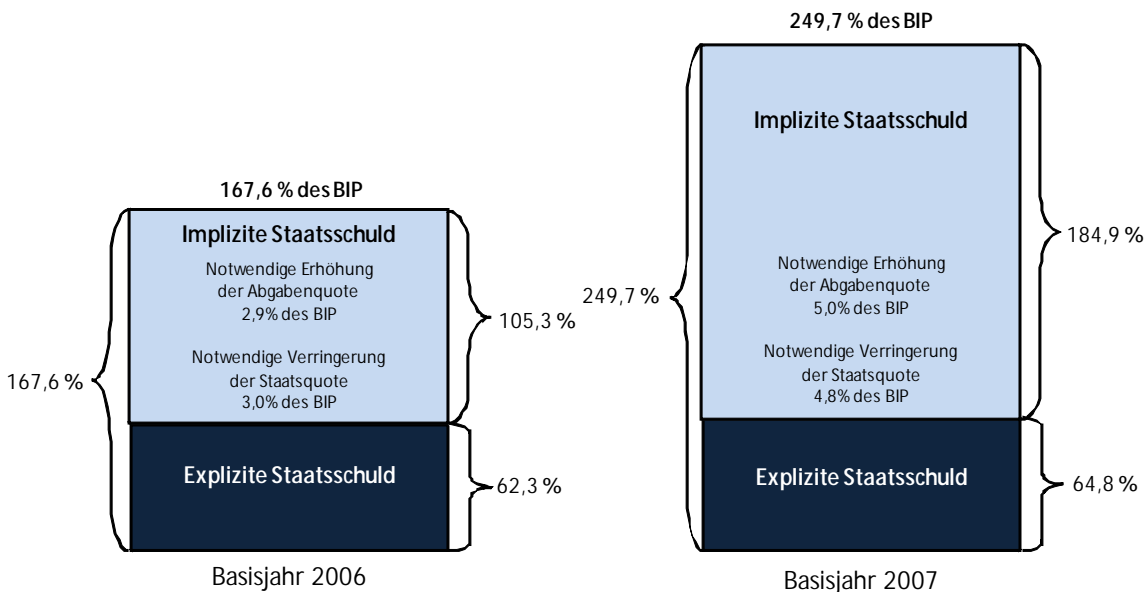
167,6 % des BIP

Implizite Staatsschuld

Notwendige Erhöhung der Abgabenquote 2,9% des BIP

Notwendige Verringerung der Staatsquote 3,0% des BIP

Explizite Staatsschuld

167,6 %

105,3 %

62,3 %

Basisjahr 2006

249,7 % des BIP

Implizite Staatsschuld

Notwendige Erhöhung der Abgabenquote 5,0% des BIP

Notwendige Verringerung der Staatsquote 4,8% des BIP

Explizite Staatsschuld

249,7 %

184,9 %

64,8 %

Basisjahr 2007